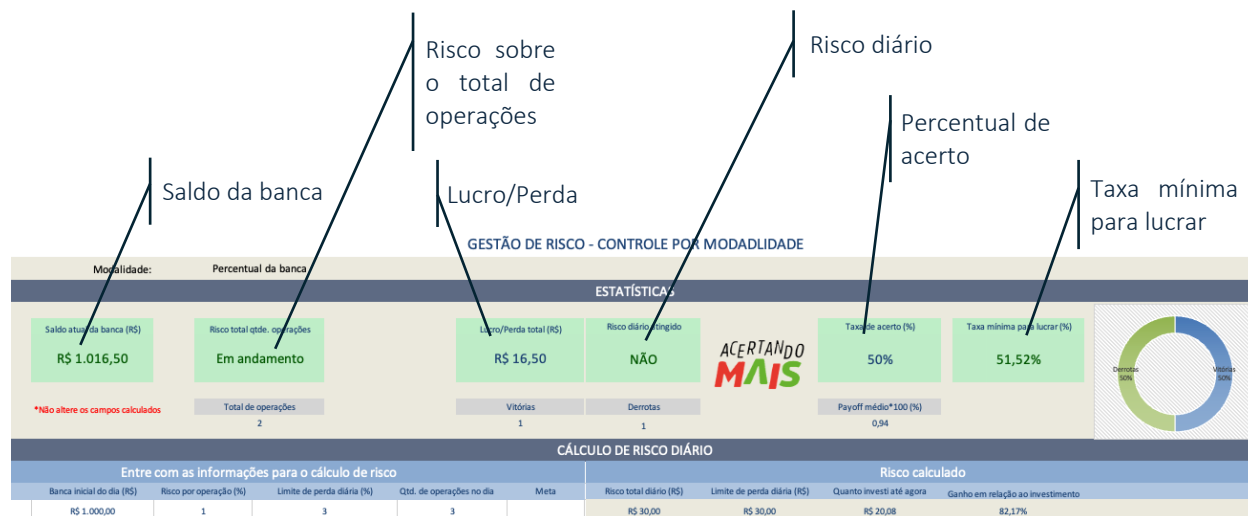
Risco sobre o total de operações

Risco diário

Percentual de acerto

Saldo da banca

Lucro/Perda

Taxa mínima para lucrar

GESTÃO DE RISCO - CONTROLE POR MODADLIDADE

Modalidade: Percentual da banca

ESTATÍSTICAS

Saldo atual da banca (R$)
R$ 1.016,50

Risco total qtde. operações
Em andamento

Lucro/Perda total (R$)
R$ 16,50

Risco diário atingido
NÃO

ACERTANDO MAIS

Taxa de acerto (%)
50%

Taxa mínima para lucrar (%)
51,52%

Derrotas 50%

Vitórias 50%

*Não altere os campos calculados

| Total de operações | Vitórias | Derrotas | Payoff médio*100 (%) |
|---|---|---|---|
| 2 | 1 | 1 | 0,94 |

CÁLCULO DE RISCO DIÁRIO

Entre com as informações para o cálculo de risco

| Banca inicial do dia (R$) | Risco por operação (%) | Limite de perda diária (%) | Qtd. de operações no dia | Meta |
|---|---|---|---|---|
| R$ 1.000,00 | 1 | 3 | 3 | |

Risco calculado

| Risco total diário (R$) | Limite de perda diária (R$) | Quanto investi até agora | Ganho em relação ao investimento |
|---|---|---|---|
| R$ 30,00 | R$ 30,00 | R$ 20,08 | 82,17% |